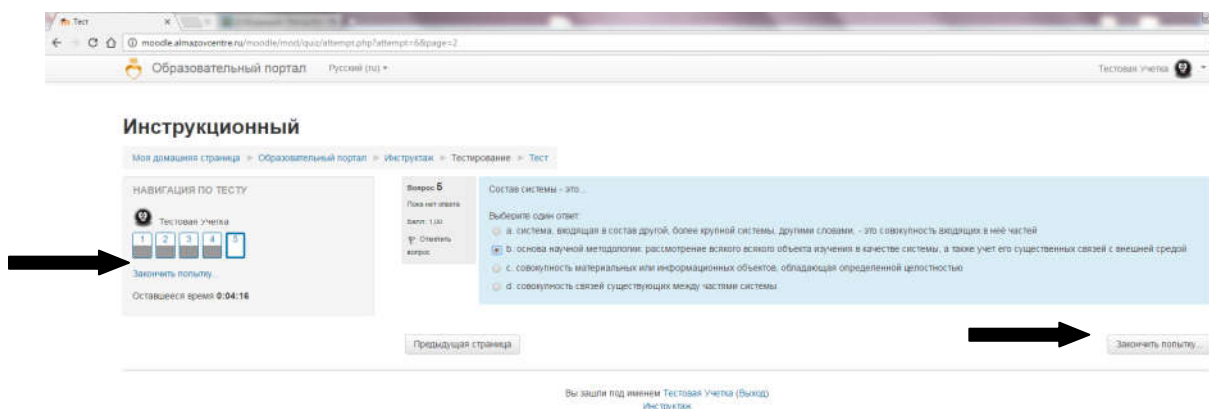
Тест

moodle.almazovcentre.ru/moodle/mod/quiz/attempt.php?attempt=6&page=2

Образовательный портал Русский (ru)

Тестовая Учетка

Инструкционный

Моя домашняя страница ► Образовательный портал ► Инструктаж ► Тестирование ► Тест

НАВИГАЦИЯ ПО ТЕСТУ

Тестовая Учетка

1 2 3 4 5

Закончить попытку...

Оставшееся время 0:04:16

Вопрос 5
Пока нет ответа
Балл: 1,00
Отметить вопрос

Состав системы - это...

Выберите один ответ:

a. система, входящая в состав другой, более крупной системы, другими словами, - это совокупность входящих в неё частей

b. основа научной методологии: рассмотрение всякого всякого объекта изучения в качестве системы, а также учет его существенных связей с внешней средой

c. совокупность материальных или информационных объектов, обладающая определенной целостностью

d. совокупность связей существующих между частями системы

Предыдущая страница

Закончить попытку...

Вы зашли под именем Тестовая Учетка (Выход)
Инструктаж